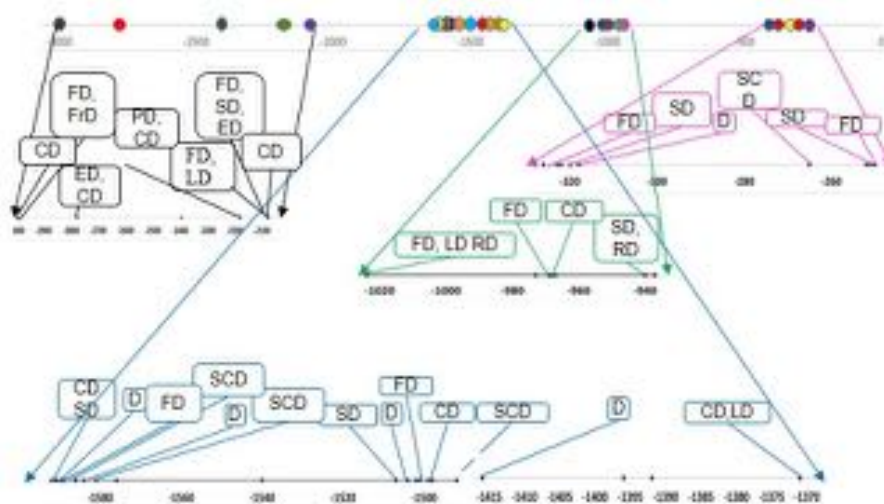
-3000 -2500 -2000 -1500 -1000 -500

FD, FrD
FD, SD, ED
PD, CD
CD
FD, LD
CD
ED, CD

SC D
SD
FD
D
SD
FD

FD
CD
SD, RD
FD, LD RD

-1020 -1000 -980 -960 -940

CD SD
D
FD
SCD
D
SCD
SD
D
FD
CD
SCD
D
CD LD

-1580 -1560 -1540 -1520 -1500 -1415 -1410 -1405 -1400 -1395 -1390 -1385 -1380 -1375 -1370